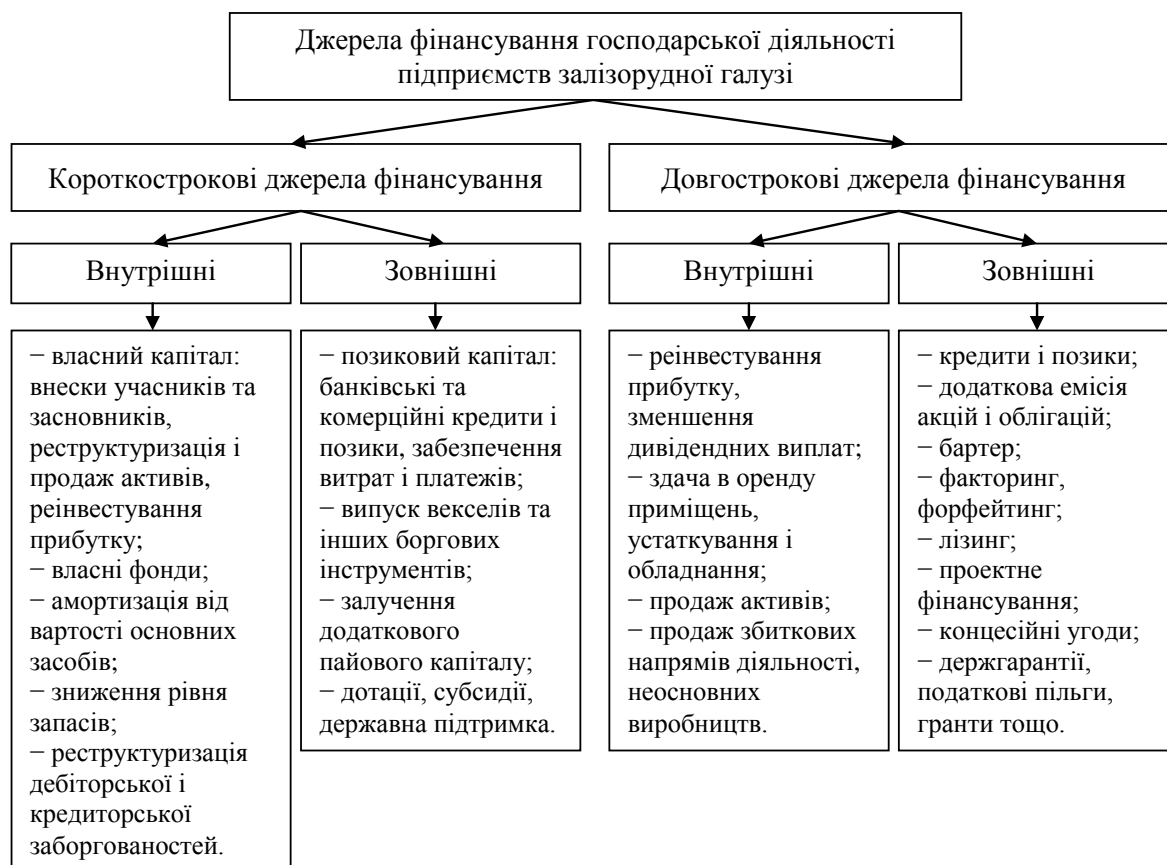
Джерела фінансування господарської діяльності підприємств залізорудної галузі

Короткострокові джерела фінансування

Довгострокові джерела фінансування

Внутрішні

Зовнішні

Внутрішні

Зовнішні

− власний капітал: внески учасників та засновників, реструктуризація і продаж активів, реінвестування прибутку;
− власні фонди;
− амортизація від вартості основних засобів;
− зниження рівня запасів;
− реструктуризація дебіторської і кредиторської заборгованостей.

− позиковий капітал: банківські та комерційні кредити і позики, забезпечення витрат і платежів;
− випуск векселів та інших боргових інструментів;
− залучення додаткового пайового капіталу;
− дотації, субсидії, державна підтримка.

− реінвестування прибутку, зменшення дивідендних виплат;
− здача в оренду приміщень, устаткування і обладнання;
− продаж активів;
− продаж збиткових напрямів діяльності, неосновних виробництв.

− кредити і позики;
− додаткова емісія акцій і облігацій;
− бартер;
− факторинг, форфейтинг;
− лізинг;
− проектне фінансування;
− концесійні угоди;
− держгарантії, податкові пільги, гранти тощо.